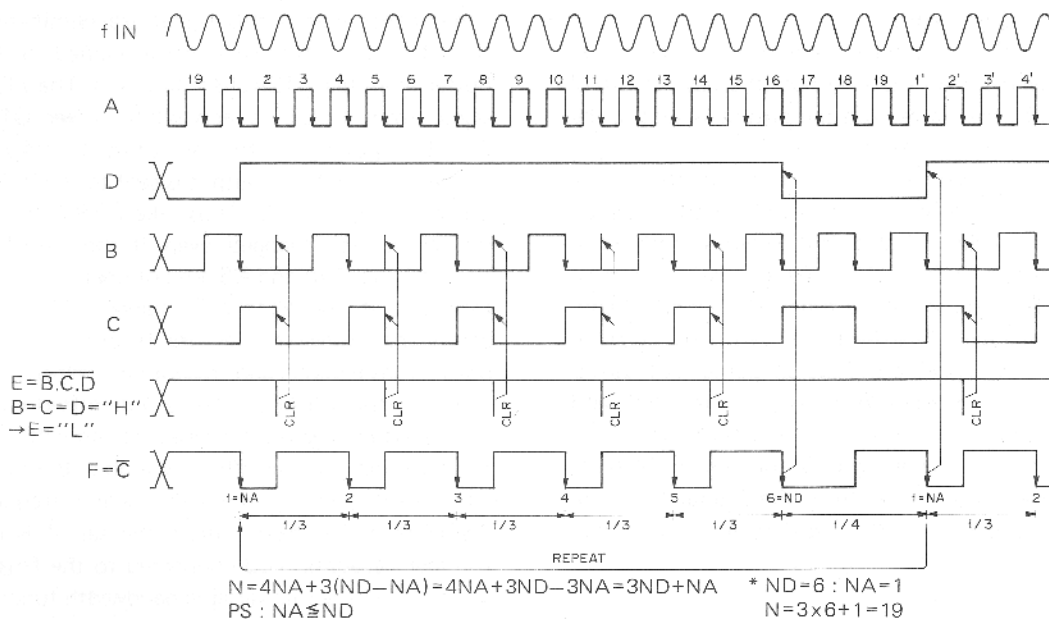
f IN

A
19 1 2 3 4 5 6 7 8 9 10 11 12 13 14 15 16 17 18 19 1' 2' 3' 4'

D

B

C

$E=\overline{B.C.D}$
B=C=D="H"
→E="L"

CLR CLR CLR CLR CLR CLR

$F=\overline{C}$

1=NA 2 3 4 5 6=ND 1=NA 2

1/3 1/3 1/3 1/3 1/3 1/4 1/3

REPEAT

N=4NA+3(ND−NA)=4NA+3ND−3NA=3ND+NA
PS : NA≦ND

* ND=6 : NA=1
N=3x6+1=19